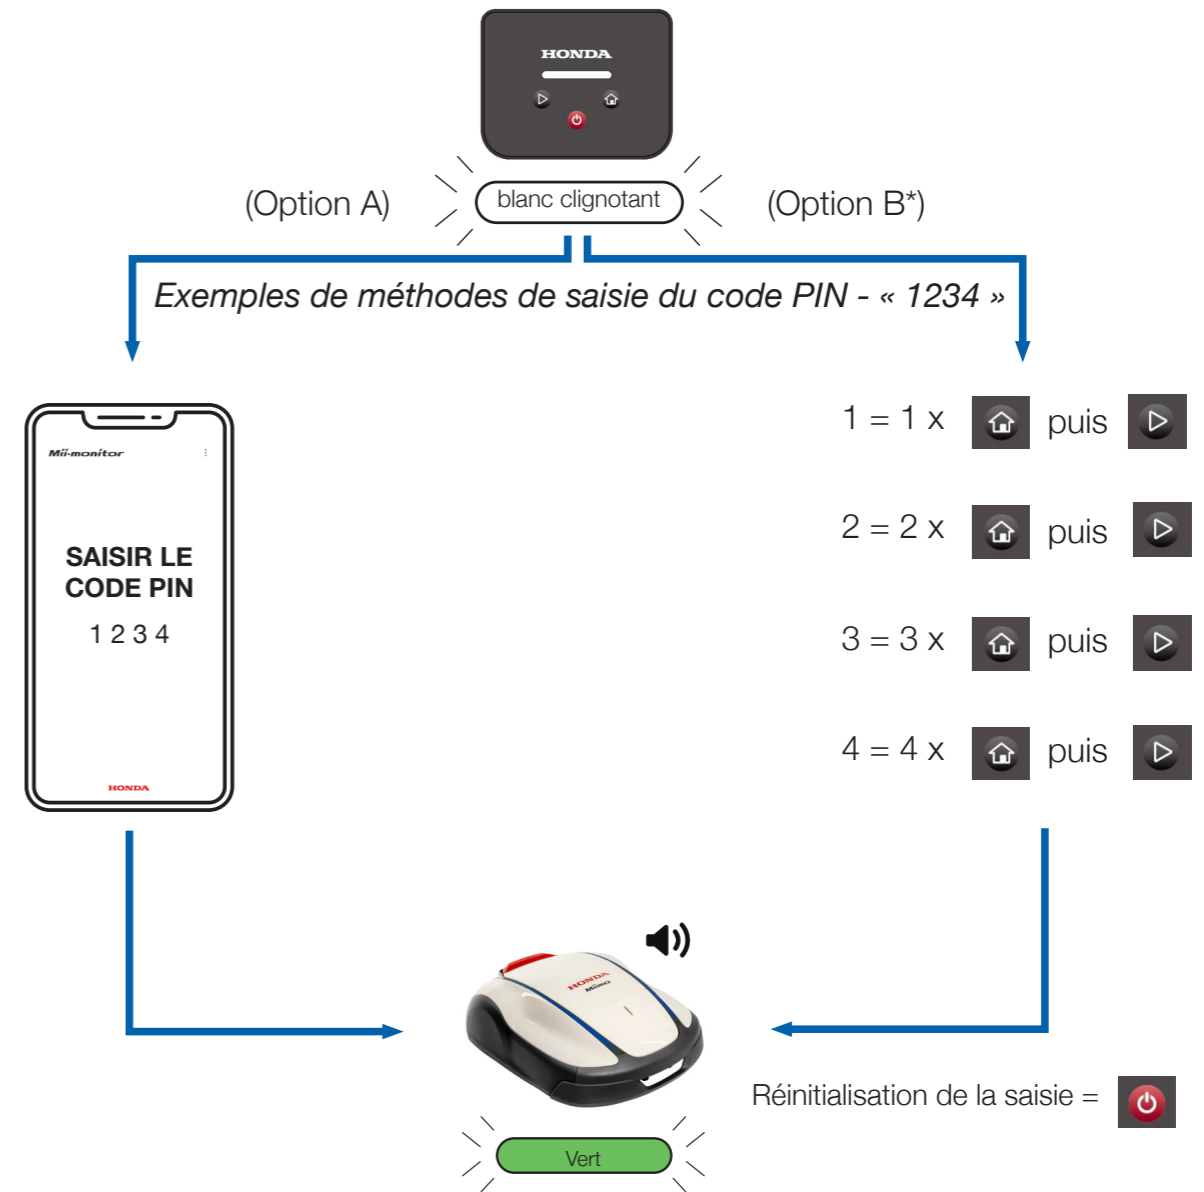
HONDA

(Option A)

blanc clignotant

(Option B*)

Exemples de méthodes de saisie du code PIN - « 1234 »

Mii-monitor

SAISIR LE CODE PIN

1 2 3 4

HONDA

1 = 1 x puis

2 = 2 x puis

3 = 3 x puis

4 = 4 x puis

HONDA Miimo

Réinitialisation de la saisie =

Vert